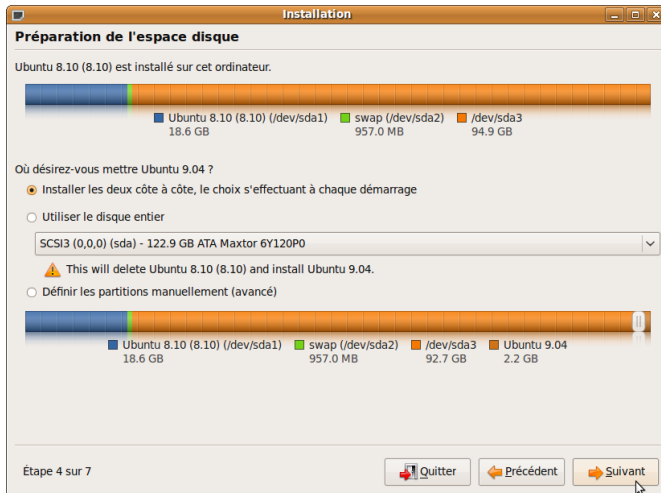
Installation

Préparation de l'espace disque

Ubuntu 8.10 (8.10) est installé sur cet ordinateur.

Ubuntu 8.10 (8.10) (/dev/sda1)
18.6 GB

swap (/dev/sda2)
957.0 MB

/dev/sda3
94.9 GB

Où désirez-vous mettre Ubuntu 9.04 ?

Installer les deux côte à côte, le choix s'effectuant à chaque démarrage

Utiliser le disque entier

SCSI3 (0,0,0) (sda) - 122.9 GB ATA Maxtor 6Y120P0

This will delete Ubuntu 8.10 (8.10) and install Ubuntu 9.04.

Définir les partitions manuellement (avancé)

Ubuntu 8.10 (8.10) (/dev/sda1)
18.6 GB

swap (/dev/sda2)
957.0 MB

/dev/sda3
92.7 GB

Ubuntu 9.04
2.2 GB

Étape 4 sur 7

Quitter

Précédent

Suivant